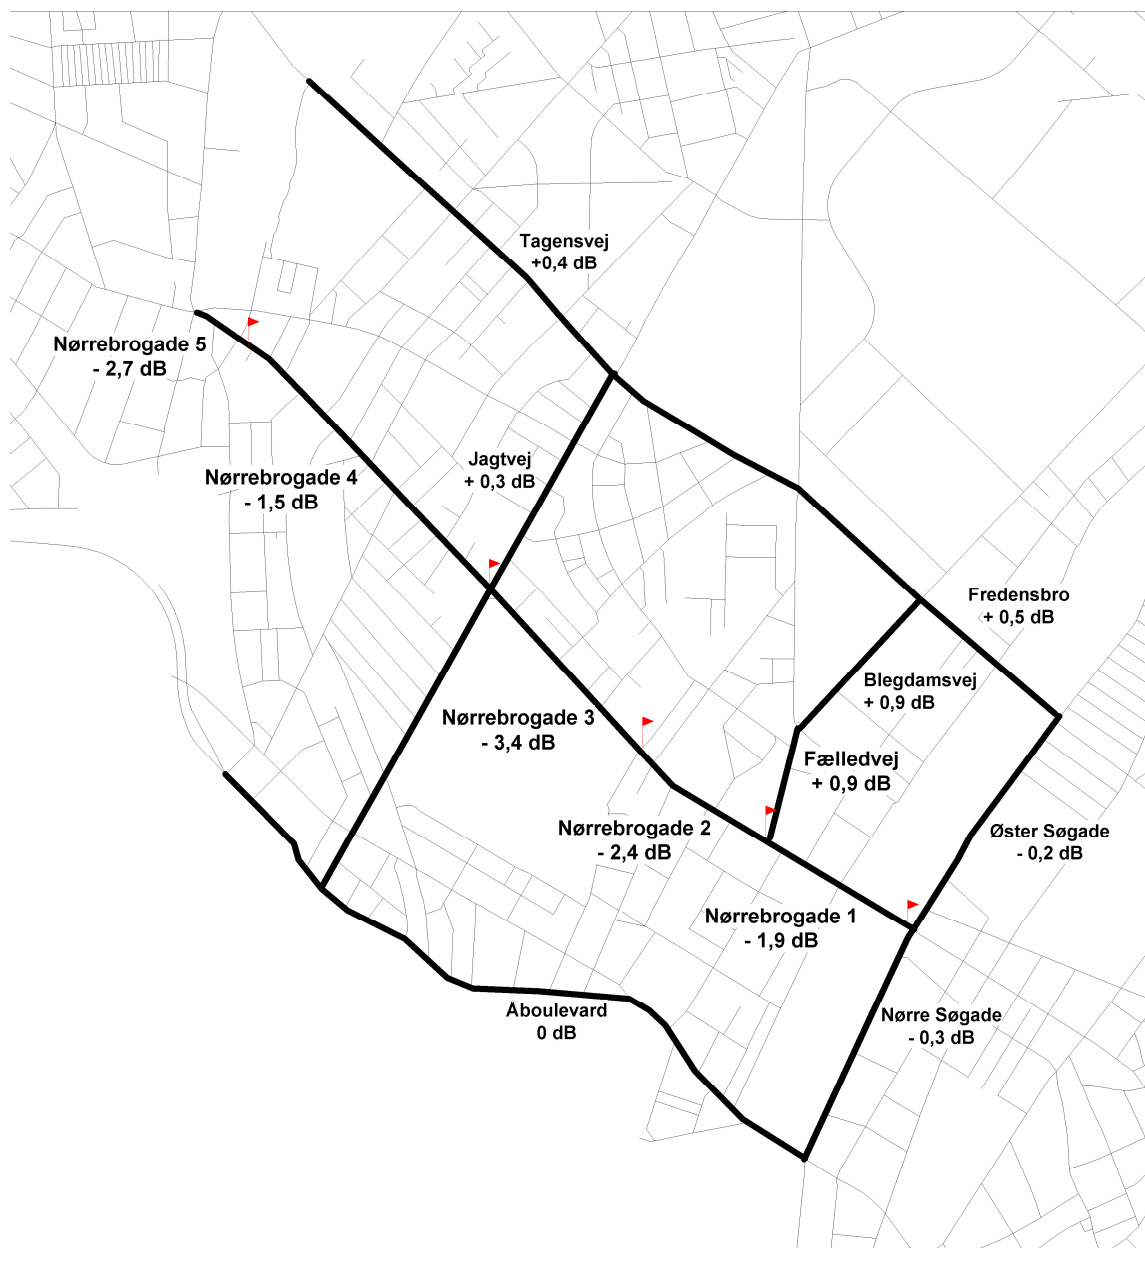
Tagensvej
+0,4 dB

Nørrebrogade 5
- 2,7 dB

Nørrebrogade 4
- 1,5 dB

Jagtvej
+ 0,3 dB

Fredensbro
+ 0,5 dB

Blegdamsvej
+ 0,9 dB

Nørrebrogade 3
- 3,4 dB

Fælledvej
+ 0,9 dB

Nørrebrogade 2
- 2,4 dB

Øster Søgade
- 0,2 dB

Nørrebrogade 1
- 1,9 dB

Åboulevard
0 dB

Nørre Søgade
- 0,3 dB